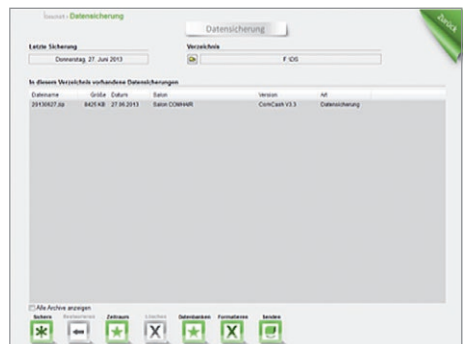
Gauchet - Datensicherung

Datensicherung

Zurück

Letzte Sicherung

Donnerstag, 27. Juni 2013

Verzeichnis

F:\DS

In diesem Verzeichnis vorhandene Datensicherungen

| Dateiname | Größe | Datum | Salon | Version | Art |
|---|---|---|---|---|---|
| 20130627.zip | 8425 KB | 27.06.2013 | Salon COMHAIR | ComCash V3.3 | Datensicherung |

Alle Archive anzeigen

Sichern | Wiederherstellen | Zeitraum | Löschen | Datenbanken | Formatieren | Senden